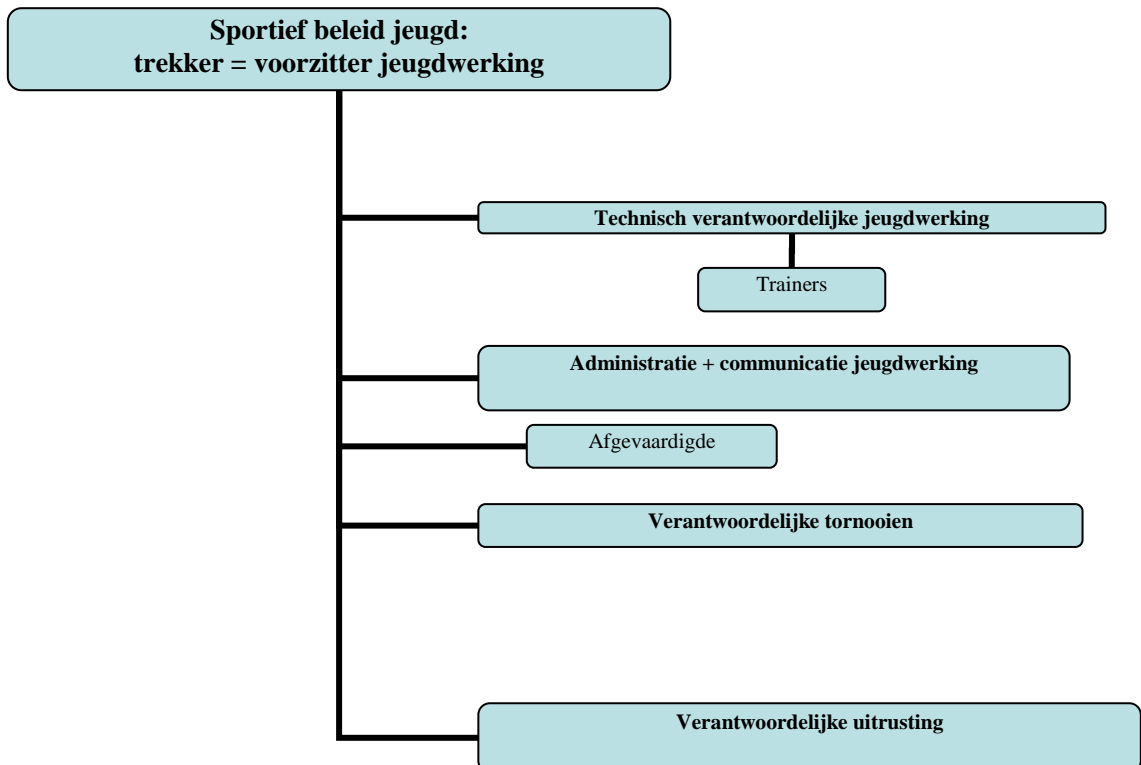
Sportief beleid jeugd:
trekker = voorzitter jeugdwerking

Technisch verantwoordelijke jeugdwerking

Trainers

Administratie + communicatie jeugdwerking

Afgevaardigde

Verantwoordelijke tornooien

Verantwoordelijke uitrusting